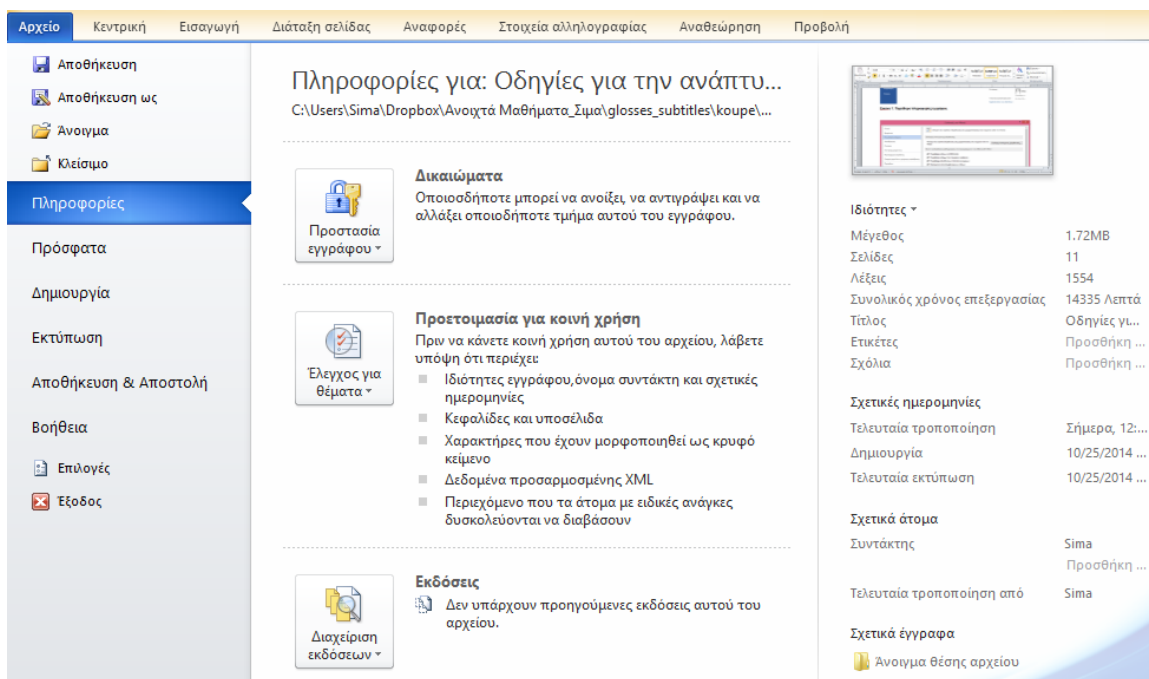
Αρχείο | Κεντρική | Εισαγωγή | Διάταξη σελίδας | Αναφορές | Στοιχεία αλληλογραφίας | Αναθεώρηση | Προβολή

Αποθήκευση
Αποθήκευση ως
Άνοιγμα
Κλείσιμο
Πληροφορίες
Πρόσφατα
Δημιουργία
Εκτύπωση
Αποθήκευση & Αποστολή
Βοήθεια
Επιλογές
Έξοδος

Πληροφορίες για: Οδηγίες για την ανάπτυ...
C:\Users\Sima\Dropbox\Ανοιχτά Μαθήματα_Σιμα\glosses_subtitles\koupe\...

Προστασία εγγράφου
Δικαιώματα
Οποιοσδήποτε μπορεί να ανοίξει, να αντιγράψει και να αλλάξει οποιοδήποτε τμήμα αυτού του εγγράφου.

Έλεγχος για θέματα
Προετοιμασία για κοινή χρήση
Πριν να κάνετε κοινή χρήση αυτού του αρχείου, λάβετε υπόψη ότι περιέχει:
- Ιδιότητες εγγράφου,όνομα συντάκτη και σχετικές ημερομηνίες
- Κεφαλίδες και υποσέλιδα
- Χαρακτήρες που έχουν μορφοποιηθεί ως κρυφό κείμενο
- Δεδομένα προσαρμοσμένης XML
- Περιεχόμενο που τα άτομα με ειδικές ανάγκες δυσκολεύονται να διαβάσουν

Διαχείριση εκδόσεων
Εκδόσεις
Δεν υπάρχουν προηγούμενες εκδόσεις αυτού του αρχείου.

Ιδιότητες
| | |
|---|---|
| Μέγεθος | 1.72MB |
| Σελίδες | 11 |
| Λέξεις | 1554 |
| Συνολικός χρόνος επεξεργασίας | 14335 Λεπτά |
| Τίτλος | Οδηγίες γι... |
| Ετικέτες | Προσθήκη ... |
| Σχόλια | Προσθήκη ... |

Σχετικές ημερομηνίες
| | |
|---|---|
| Τελευταία τροποποίηση | Σήμερα, 12:... |
| Δημιουργία | 10/25/2014 ... |
| Τελευταία εκτύπωση | 10/25/2014 ... |

Σχετικά άτομα
| | |
|---|---|
| Συντάκτης | Sima |
| | Προσθήκη ... |
| Τελευταία τροποποίηση από | Sima |

Σχετικά έγγραφα
Άνοιγμα θέσης αρχείου